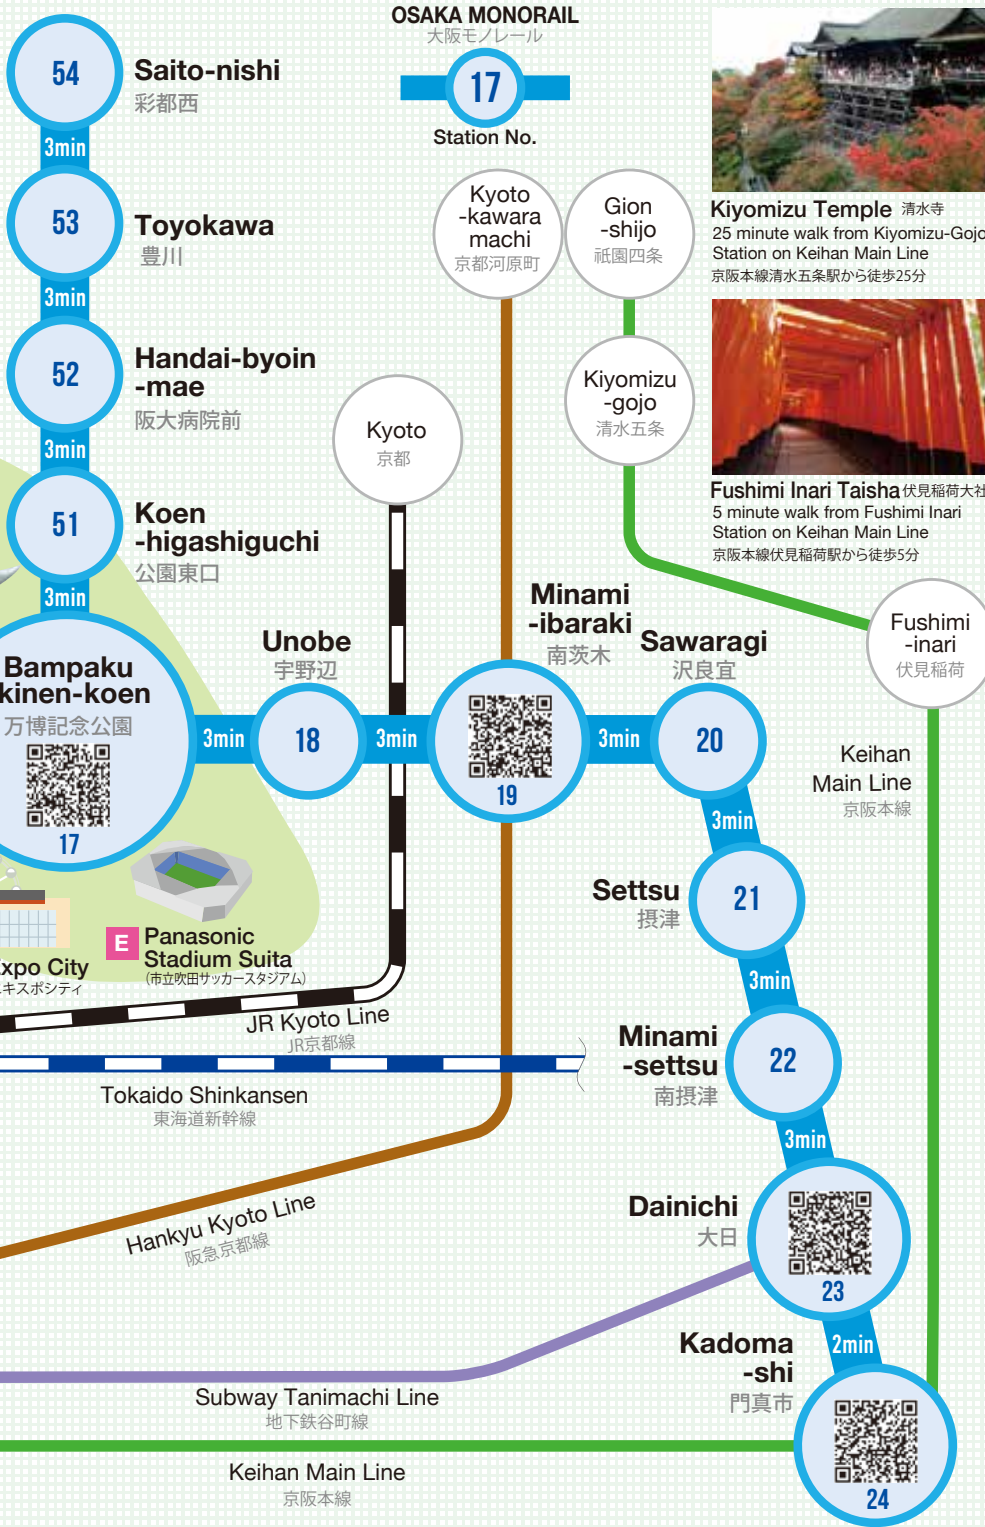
OSAKA MONORAIL
大阪モノレール
17
Station No.

54
Saito-nishi
彩都西
3min
53
Toyokawa
豊川
3min
52
Handai-byoin -mae
阪大病院前
3min
51
Koen -higashiguchi
公園東口
3min
Bampaku kinen-koen
万博記念公園
17

Kyoto -kawara machi
京都河原町

Gion -shijo
祇園四条

Kiyomizu -gojo
清水五条

Kiyomizu Temple 清水寺
25 minute walk from Kiyomizu-Gojo Station on Keihan Main Line
京阪本線清水五条駅から徒歩25分

Fushimi Inari Taisha 伏見稲荷大社
5 minute walk from Fushimi Inari Station on Keihan Main Line
京阪本線伏見稲荷駅から徒歩5分

Kyoto
京都

Fushimi -inari
伏見稲荷

Minami -ibaraki
南茨木
Unobe
宇野辺
Sawaragi
沢良宜
3min
18
3min
19
3min
20
Keihan Main Line
京阪本線
3min
Settsu
摂津
21
3min
Minami -settsu
南摂津
22
3min
Dainichi
大日
23
2min
Kadoma -shi
門真市
24

E Panasonic Stadium Suita
(市立吹田サッカースタジアム)
xpo City
キスポシティ
JR Kyoto Line
JR京都線
Tokaido Shinkansen
東海道新幹線
Hankyu Kyoto Line
阪急京都線
Subway Tanimachi Line
地下鉄谷町線
Keihan Main Line
京阪本線